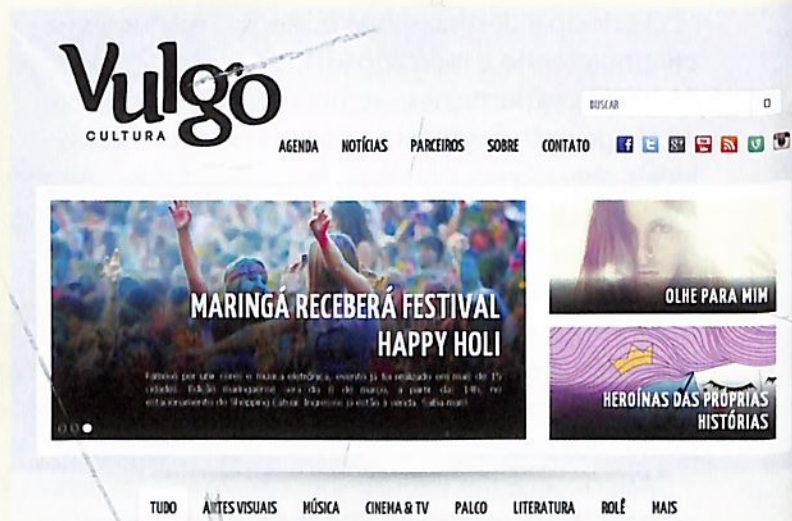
Vulgo
CULTURA

BUSCAR

AGENDA NOTÍCIAS PARCEIROS SOBRE CONTATO

MARINGÁ RECEBERÁ FESTIVAL HAPPY HOLI

Famoso por uma cores e música eletrônica, evento já foi realizado em mais de 15 cidades. Edição maringaense será dia 8 de março, a partir das 14h, no estacionamento do Shopping Catuaí. Ingressos já estão à venda. Saiba mais!

OLHE PARA MIM

HEROÍNAS DAS PRÓPRIAS HISTÓRIAS

TUDO ARTES VISUAIS MÚSICA CINEMA & TV PALCO LITERATURA ROLÊ MAIS